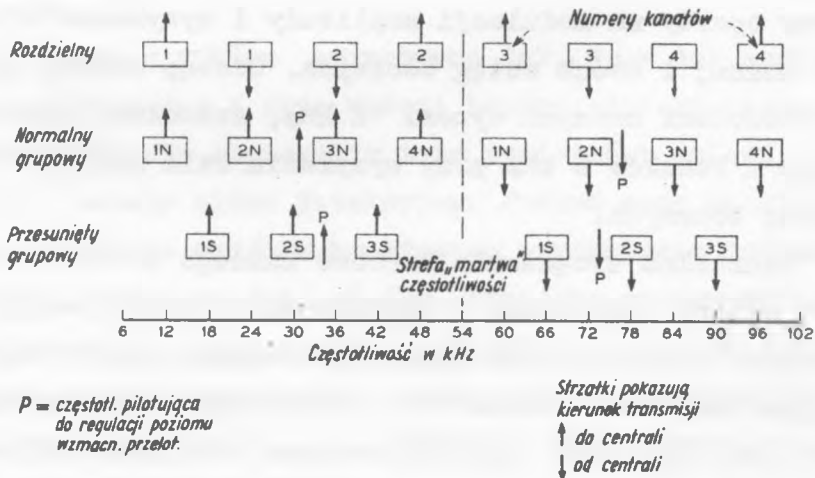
Numery kanałów

Rozdzielny

1 1 2 2 3 3 4 4

Normalny grupowy

1N 2N P 3N 4N 1N 2N P 3N 4N

Przesunięty grupowy

1S 2S P 3S 1S P 2S 3S

Strefa „martwa” częstotliwości

6 12 18 24 30 36 42 48 54 60 66 72 78 84 90 96 102

Częstotliwość w kHz

P = częstotl. pilotująca do regulacji poziomu wzmacn. przelot.

Strzałki pokazują kierunek transmisji
↑ do centrali
↓ od centrali